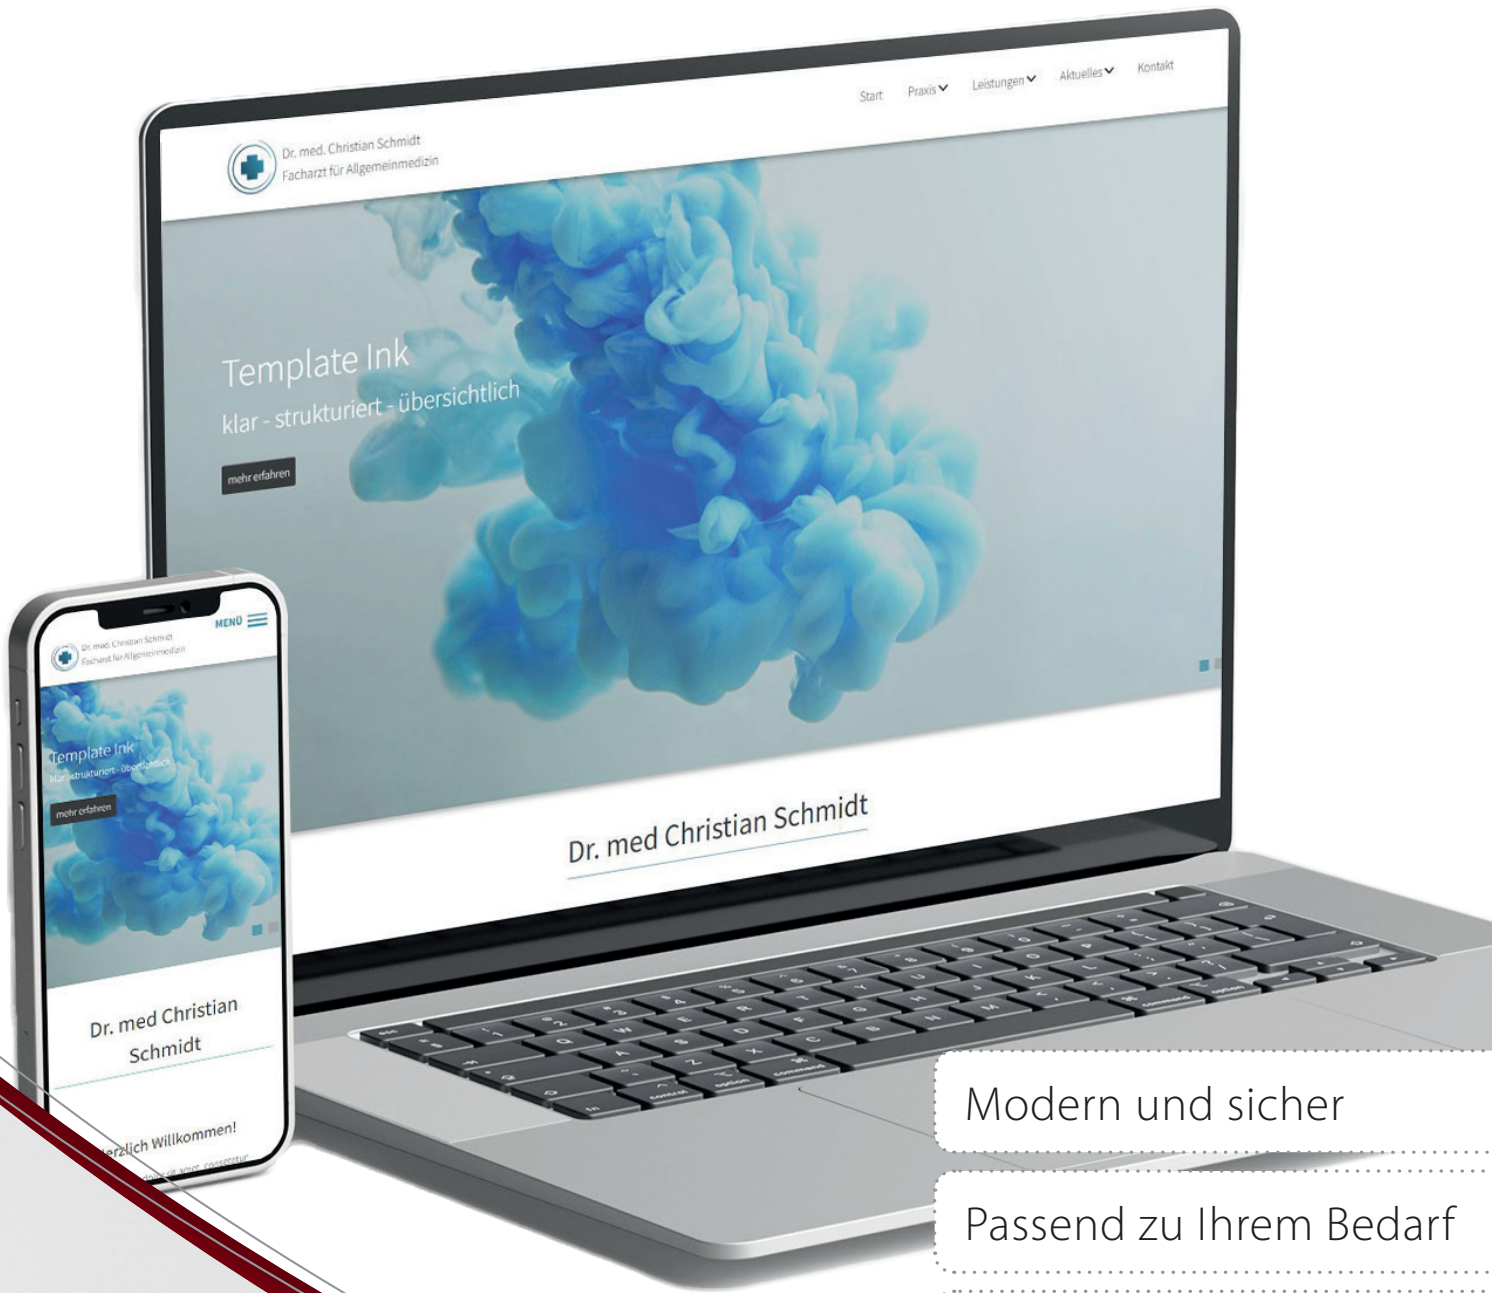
Dr. med. Christian Schmidt
Facharzt für Allgemeinmedizin

Start Praxis Leistungen Aktuelles Kontakt

Template Ink
klar - strukturiert - übersichtlich

mehr erfahren

Dr. med Christian Schmidt

Dr. med. Christian Schmidt
Facharzt für Allgemeinmedizin
MENÜ

Template Ink
klar - strukturiert - übersichtlich

mehr erfahren

Dr. med Christian Schmidt

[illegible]erzlich Willkommen!

Modern und sicher

Passend zu Ihrem Bedarf